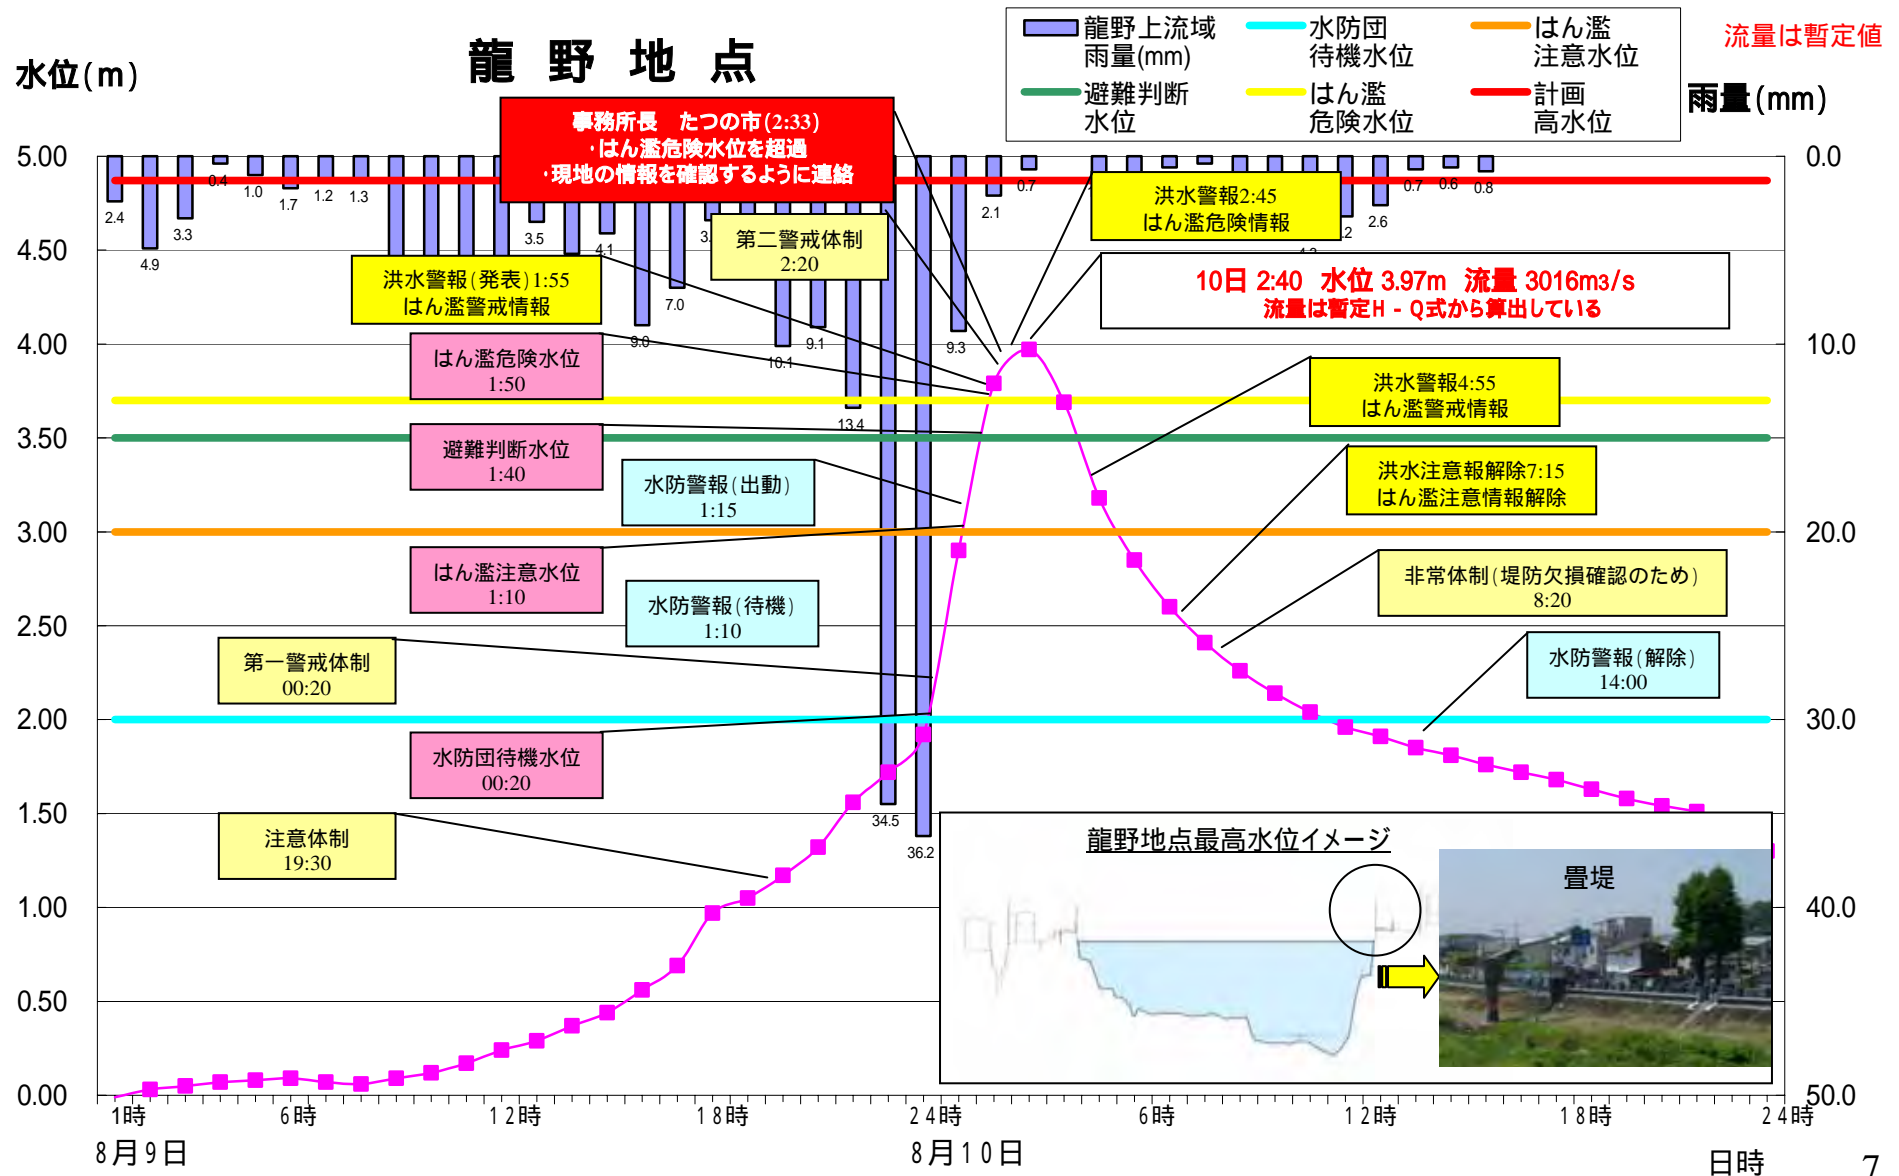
龍 野 地 点

水位(m)

龍野上流域雨量(mm)
水防団待機水位
はん濫注意水位
避難判断水位
はん濫危険水位
計画高水位

流量は暫定値

雨量(mm)

事務所長 たつの市(2:33)
・はん濫危険水位を超過
・現地の情報を確認するように連絡

洪水警報2:45
はん濫危険情報

第二警戒体制
2:20

洪水警報(発表)1:55
はん濫警戒情報

10日 2:40 水位 3.97m 流量 3016m3/s
流量は暫定H－Q式から算出している

はん濫危険水位
1:50

洪水警報4:55
はん濫警戒情報

避難判断水位
1:40

水防警報(出動)
1:15

洪水注意報解除7:15
はん濫注意情報解除

はん濫注意水位
1:10

水防警報(待機)
1:10

非常体制(堤防欠損確認のため)
8:20

第一警戒体制
00:20

水防警報(解除)
14:00

水防団待機水位
00:20

注意体制
19:30

龍野地点最高水位イメージ

畳堤

5.00
4.50
4.00
3.50
3.00
2.50
2.00
1.50
1.00
0.50
0.00

0.0
10.0
20.0
30.0
40.0
50.0

2.4
4.9
3.3
0.4
1.0
1.7
1.2
1.3
3.5
4.1
9.0
7.0
3.
10.1
9.1
13.4
34.5
36.2
9.3
2.1
0.7
2
2.6
0.7
0.6
0.8

1時 6時 12時 18時 24時 6時 12時 18時 24時

8月9日
8月10日

日時

7